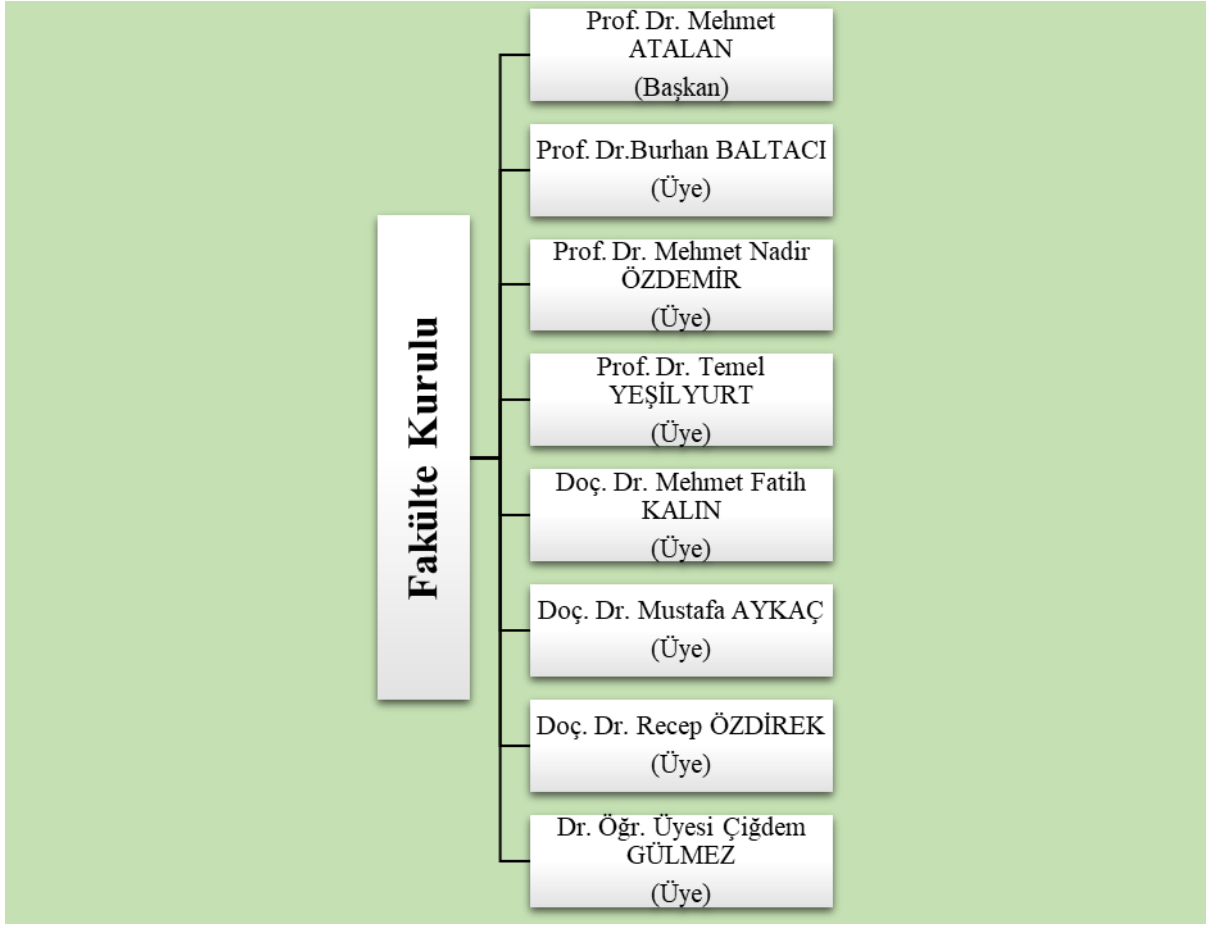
Fakülte Kurulu

Prof. Dr. Mehmet ATALAN
(Başkan)

Prof. Dr.Burhan BALTACI
(Üye)

Prof. Dr. Mehmet Nadir ÖZDEMİR
(Üye)

Prof. Dr. Temel YEŞİLYURT
(Üye)

Doç. Dr. Mehmet Fatih KALIN
(Üye)

Doç. Dr. Mustafa AYKAÇ
(Üye)

Doç. Dr. Recep ÖZDİREK
(Üye)

Dr. Öğr. Üyesi Çiğdem GÜLMEZ
(Üye)